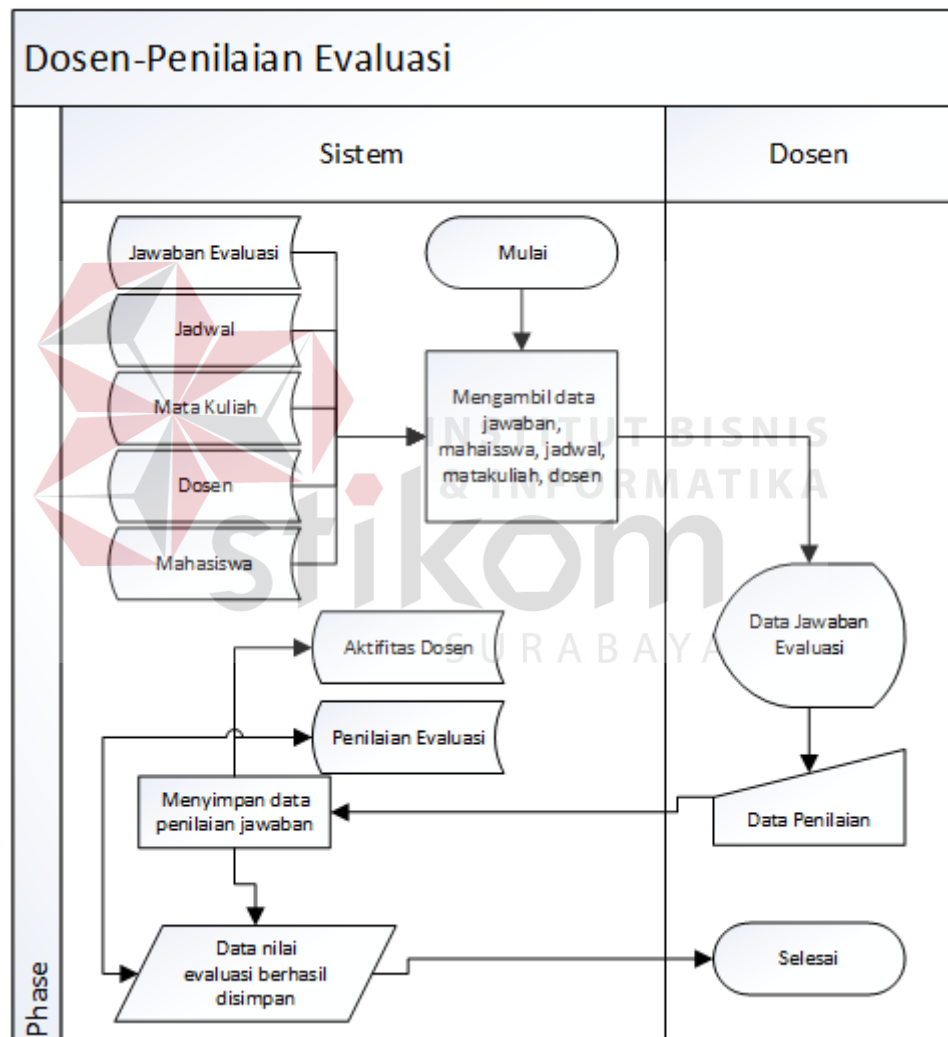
Dosen-Penilaian Evaluasi

Sistem

Dosen

Jawaban Evaluasi

Jadwal

Mata Kuliah

Dosen

Mahasiswa

Mulai

Mengambil data jawaban, mahaisswa, jadwal, matakuliah, dosen

INSTITUT BISNIS & INFORMATIKA

stikom

SURABAYA

Data Jawaban Evaluasi

Aktifitas Dosen

Penilaian Evaluasi

Menyimpan data penilaian jawaban

Data Penilaian

Data nilai evaluasi berhasil disimpan

Selesai

Phase